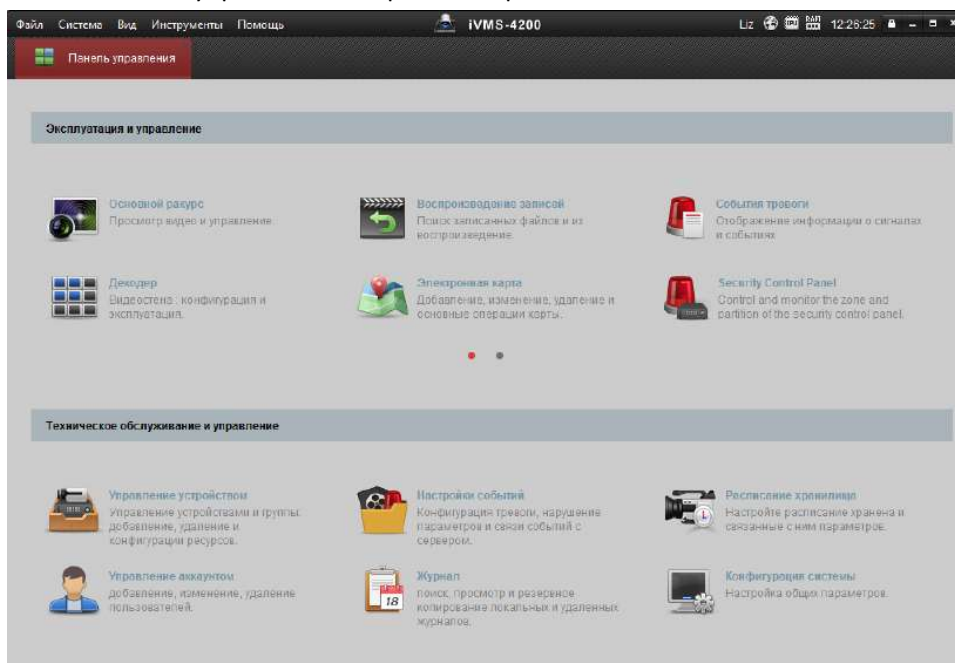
Файл Система Вид Инструменты Помощь

iVMS-4200

Liz 12:26:25

Панель управления

Эксплуатация и управление

Основной ракурс
Просмотр видео и управление.

Воспроизведение записей
Поиск записанных файлов и их воспроизведение.

События тревоги
Отображение информации о сигналах и событиях.

Декодер
Видеостена : конфигурация и эксплуатация.

Электронная карта
Добавление, изменение, удаление и основные операции карты.

Security Control Panel
Control and monitor the zone and partition of the security control panel.

Техническое обслуживание и управление

Управление устройством
Управление устройствами и группы: добавление, удаление и конфигурации ресурсов.

Настройки событий
Конфигурация тревоги, нарушение параметров и связи событий с сервером.

Расписание хранилища
Настройте расписание хранения и связанные с ним параметров.

Управление аккаунтом
добавление, изменение, удаление пользователей.

Журнал
поиск, просмотр и резервное копирование локальных и удаленных журналов.

18

Конфигурация системы
Настройка общих параметров.